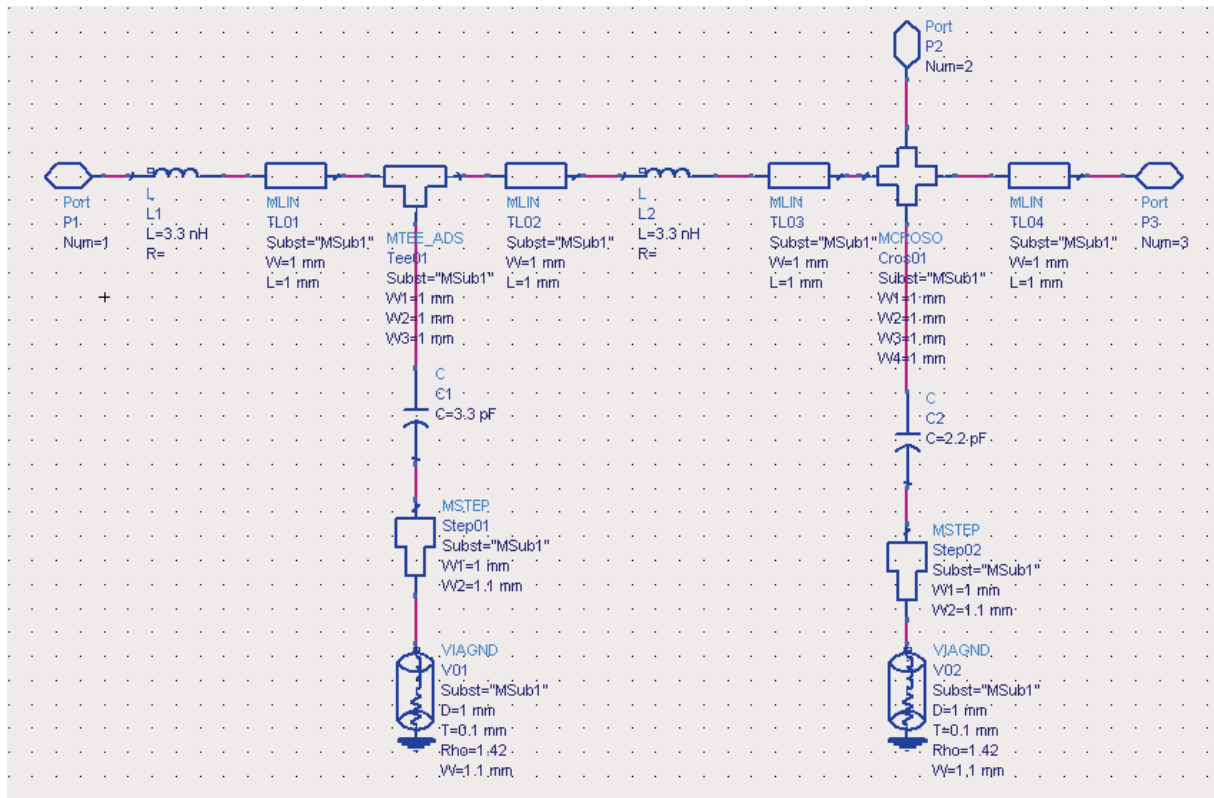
Port
P2
Num=2

Port
P1
Num=1

L
L1
L=3.3 nH
R=

MLIN
TL01
Subst="MSub1"
W=1 mm
L=1 mm

MTEE_ADS
Tee01
Subst="MSub1"
W1=1 mm
W2=1 mm
W3=1 mm

MLIN
TL02
Subst="MSub1"
W=1 mm
L=1 mm

L
L2
L=3.3 nH
R=

MLIN
TL03
Subst="MSub1"
W=1 mm
L=1 mm

MCROSO
Cros01
Subst="MSub1"
W1=1 mm
W2=1 mm
W3=1 mm
W4=1 mm

MLIN
TL04
Subst="MSub1"
W=1 mm
L=1 mm

Port
P3
Num=3

C
C1
C=3.3 pF

C
C2
C=2.2 pF

MSTEP
Step01
Subst="MSub1"
W1=1 mm
W2=1.1 mm

MSTEP
Step02
Subst="MSub1"
W1=1 mm
W2=1.1 mm

VIAGND
V01
Subst="MSub1"
D=1 mm
T=0.1 mm
Rho=1.42
W=1.1 mm

VIAGND
V02
Subst="MSub1"
D=1 mm
T=0.1 mm
Rho=1.42
W=1.1 mm